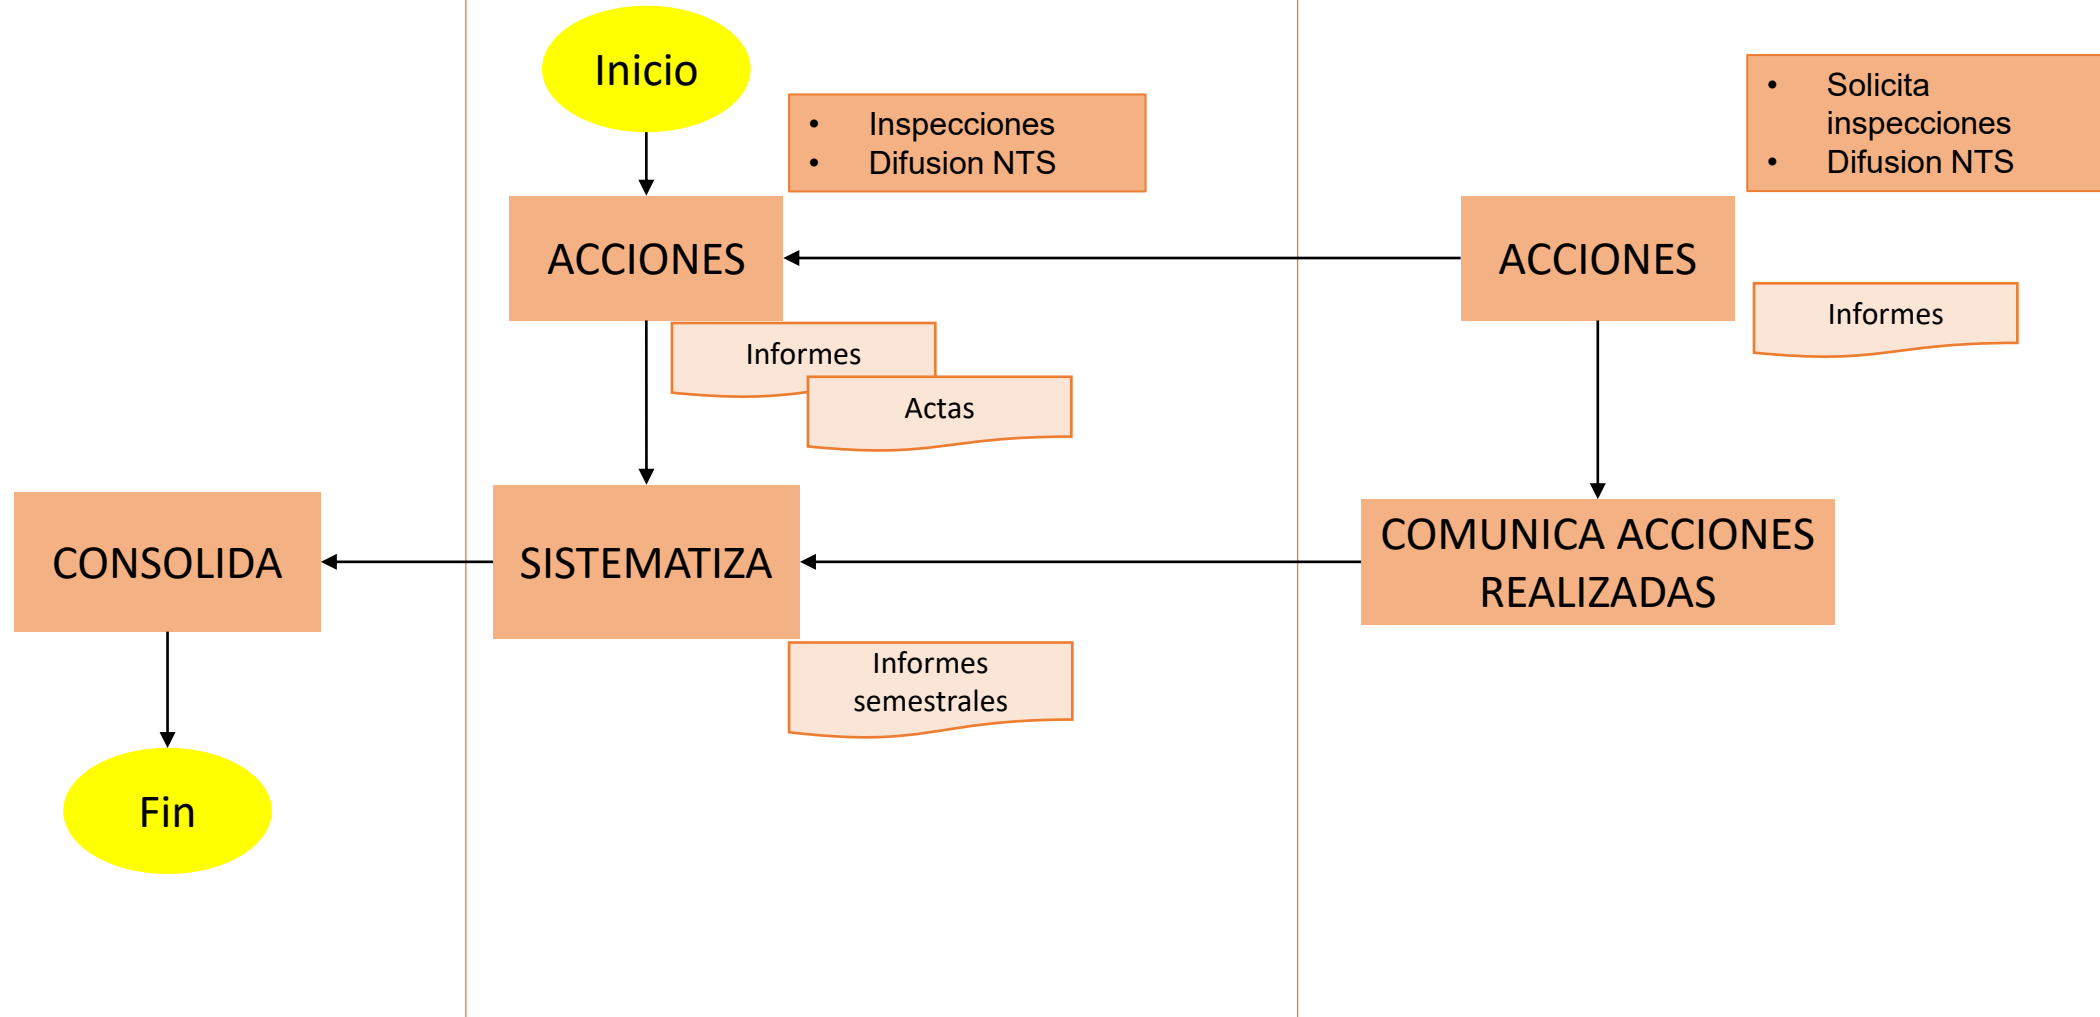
Inicio

- Inspecciones
- Difusion NTS

ACCIONES

Informes

Actas

- Solicita inspecciones
- Difusion NTS

ACCIONES

Informes

CONSOLIDA

SISTEMATIZA

Informes semestrales

COMUNICA ACCIONES REALIZADAS

Fin